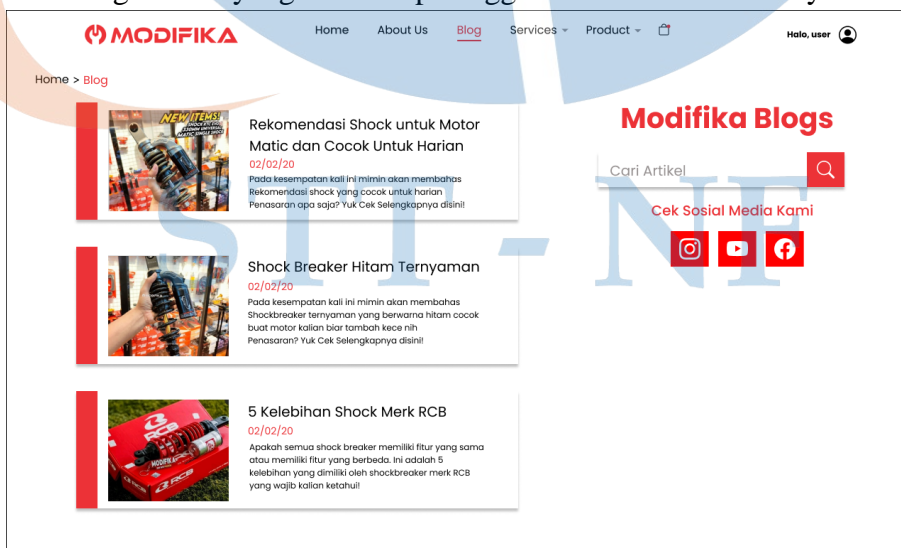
MODIFIKA

Home About Us Blog Services Product

Halo, user

Home > Blog

Rekomendasi Shock untuk Motor Matic dan Cocok Untuk Harian

02/02/20

Pada kesempatan kali ini mimin akan membahas Rekomendasi shock yang cocok untuk harian Penasaran apa saja? Yuk Cek Selengkapnya disini!

Shock Breaker Hitam Ternyaman

02/02/20

Pada kesempatan kali ini mimin akan membahas Shockbreaker ternyaman yang berwarna hitam cocok buat motor kalian biar tambah kece nih Penasaran? Yuk Cek Selengkapnya disini!

5 Kelebihan Shock Merk RCB

02/02/20

Apakah semua shock breaker memiliki fitur yang sama atau memiliki fitur yang berbeda. Ini adalah 5 kelebihan yang dimiliki oleh shockbreaker merk RCB yang wajib kalian ketahui!

Modifika Blogs

Cari Artikel

Cek Sosial Media Kami

STT-NF